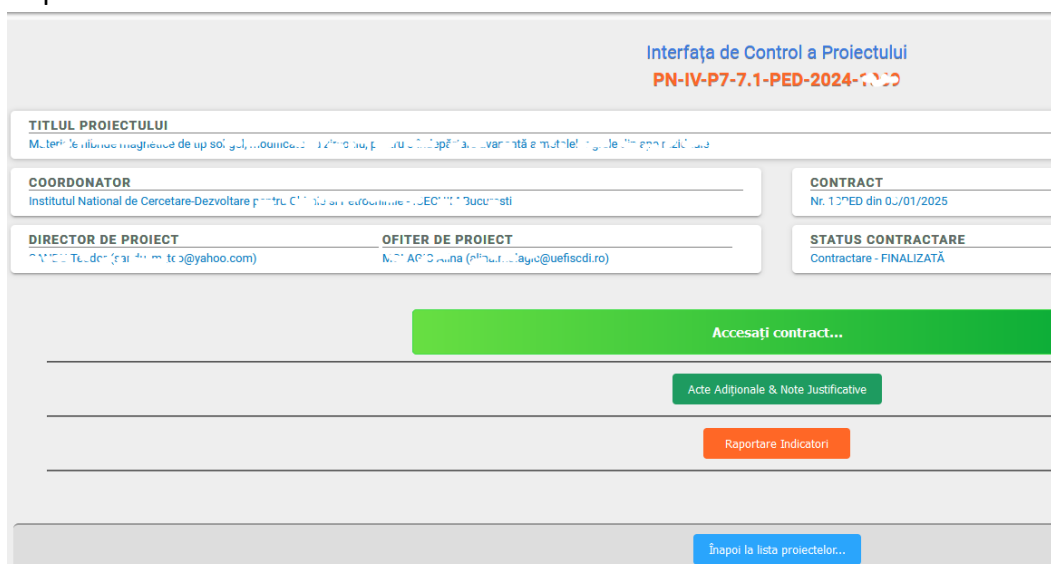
Interfața de Control a Proiectului
PN-IV-P7-7.1-PED-2024-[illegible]

TITLUL PROIECTULUI
Materiale hibride magnetice de tip sol-gel, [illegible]

COORDONATOR
Institutul National de Cercetare-Dezvoltare pentru Chimie si Petrochimie - ICECHIM Bucuresti

CONTRACT
Nr. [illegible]PED din 0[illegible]/01/2025

DIRECTOR DE PROIECT
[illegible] Teodor ([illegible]@yahoo.com)

OFITER DE PROIECT
M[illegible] Alina ([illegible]@uefiscdi.ro)

STATUS CONTRACTARE
Contractare - FINALIZATĂ

Accesați contract...

Acte Adiționale & Note Justificative

Raportare Indicatori

Înapoi la lista proiectelor...